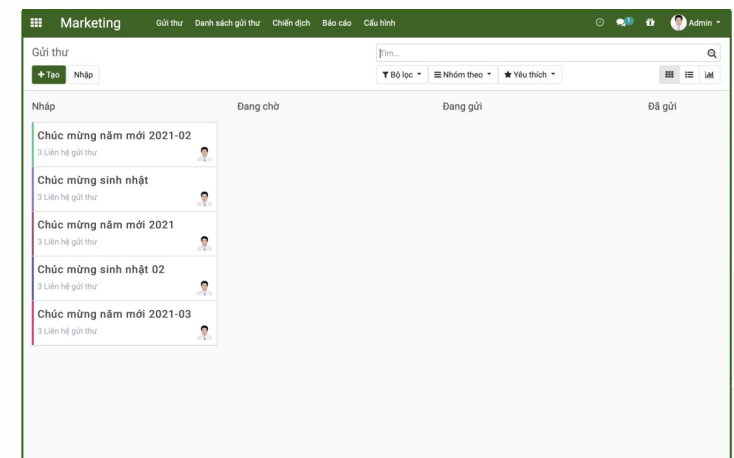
Marketing Gửi thư Danh sách gửi thư Chiến dịch Báo cáo Cấu hình Admin

Gửi thư

+ Tạo Nhập

Tìm...

Bộ lọc Nhóm theo Yêu thích

Nháp

Đang chờ

Đang gửi

Đã gửi

Chúc mừng năm mới 2021-02
3 Liên hệ gửi thư

Chúc mừng sinh nhật
3 Liên hệ gửi thư

Chúc mừng năm mới 2021
3 Liên hệ gửi thư

Chúc mừng sinh nhật 02
3 Liên hệ gửi thư

Chúc mừng năm mới 2021-03
3 Liên hệ gửi thư